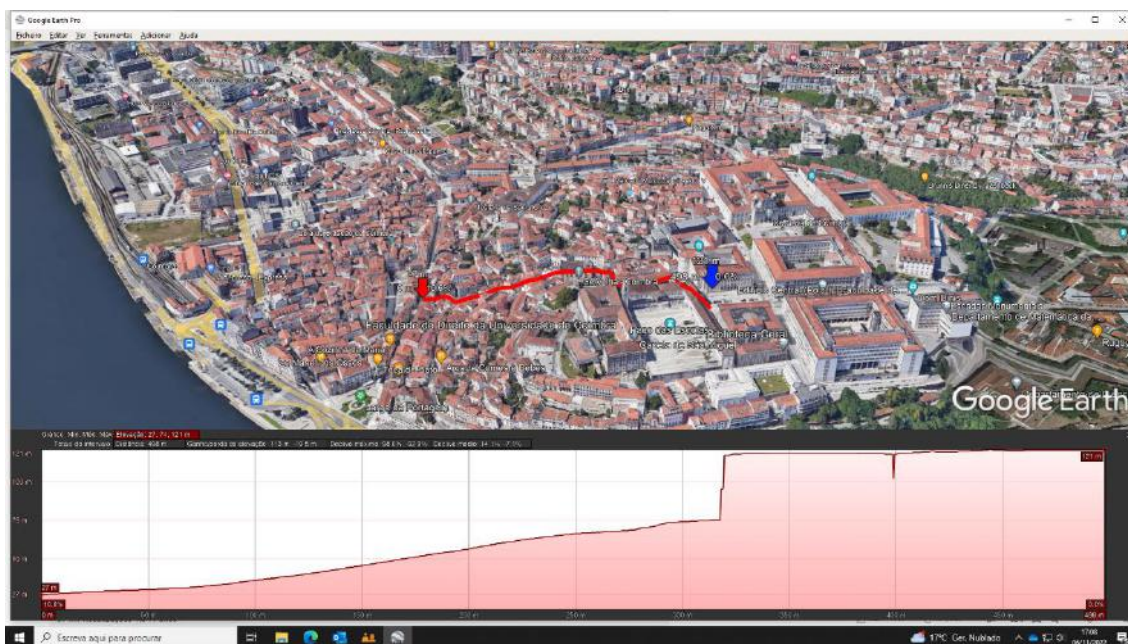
Google Earth Pro

Ficheiro Editar Ver Ferramentas Adicionar Ajuda

Faculdade de Direito da Universidade de Coimbra

Paço das Escolas

Biblioteca Geral

Google Earth

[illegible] Elevação: 27, 74, 121 m

Todos do intervalo: Distância: 456 m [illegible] de elevação: 113 m, -19.5 m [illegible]

121 m

27 m

0 m

456 m

Escreva aqui para procurar

17ºC Gen. Nublado

17:08